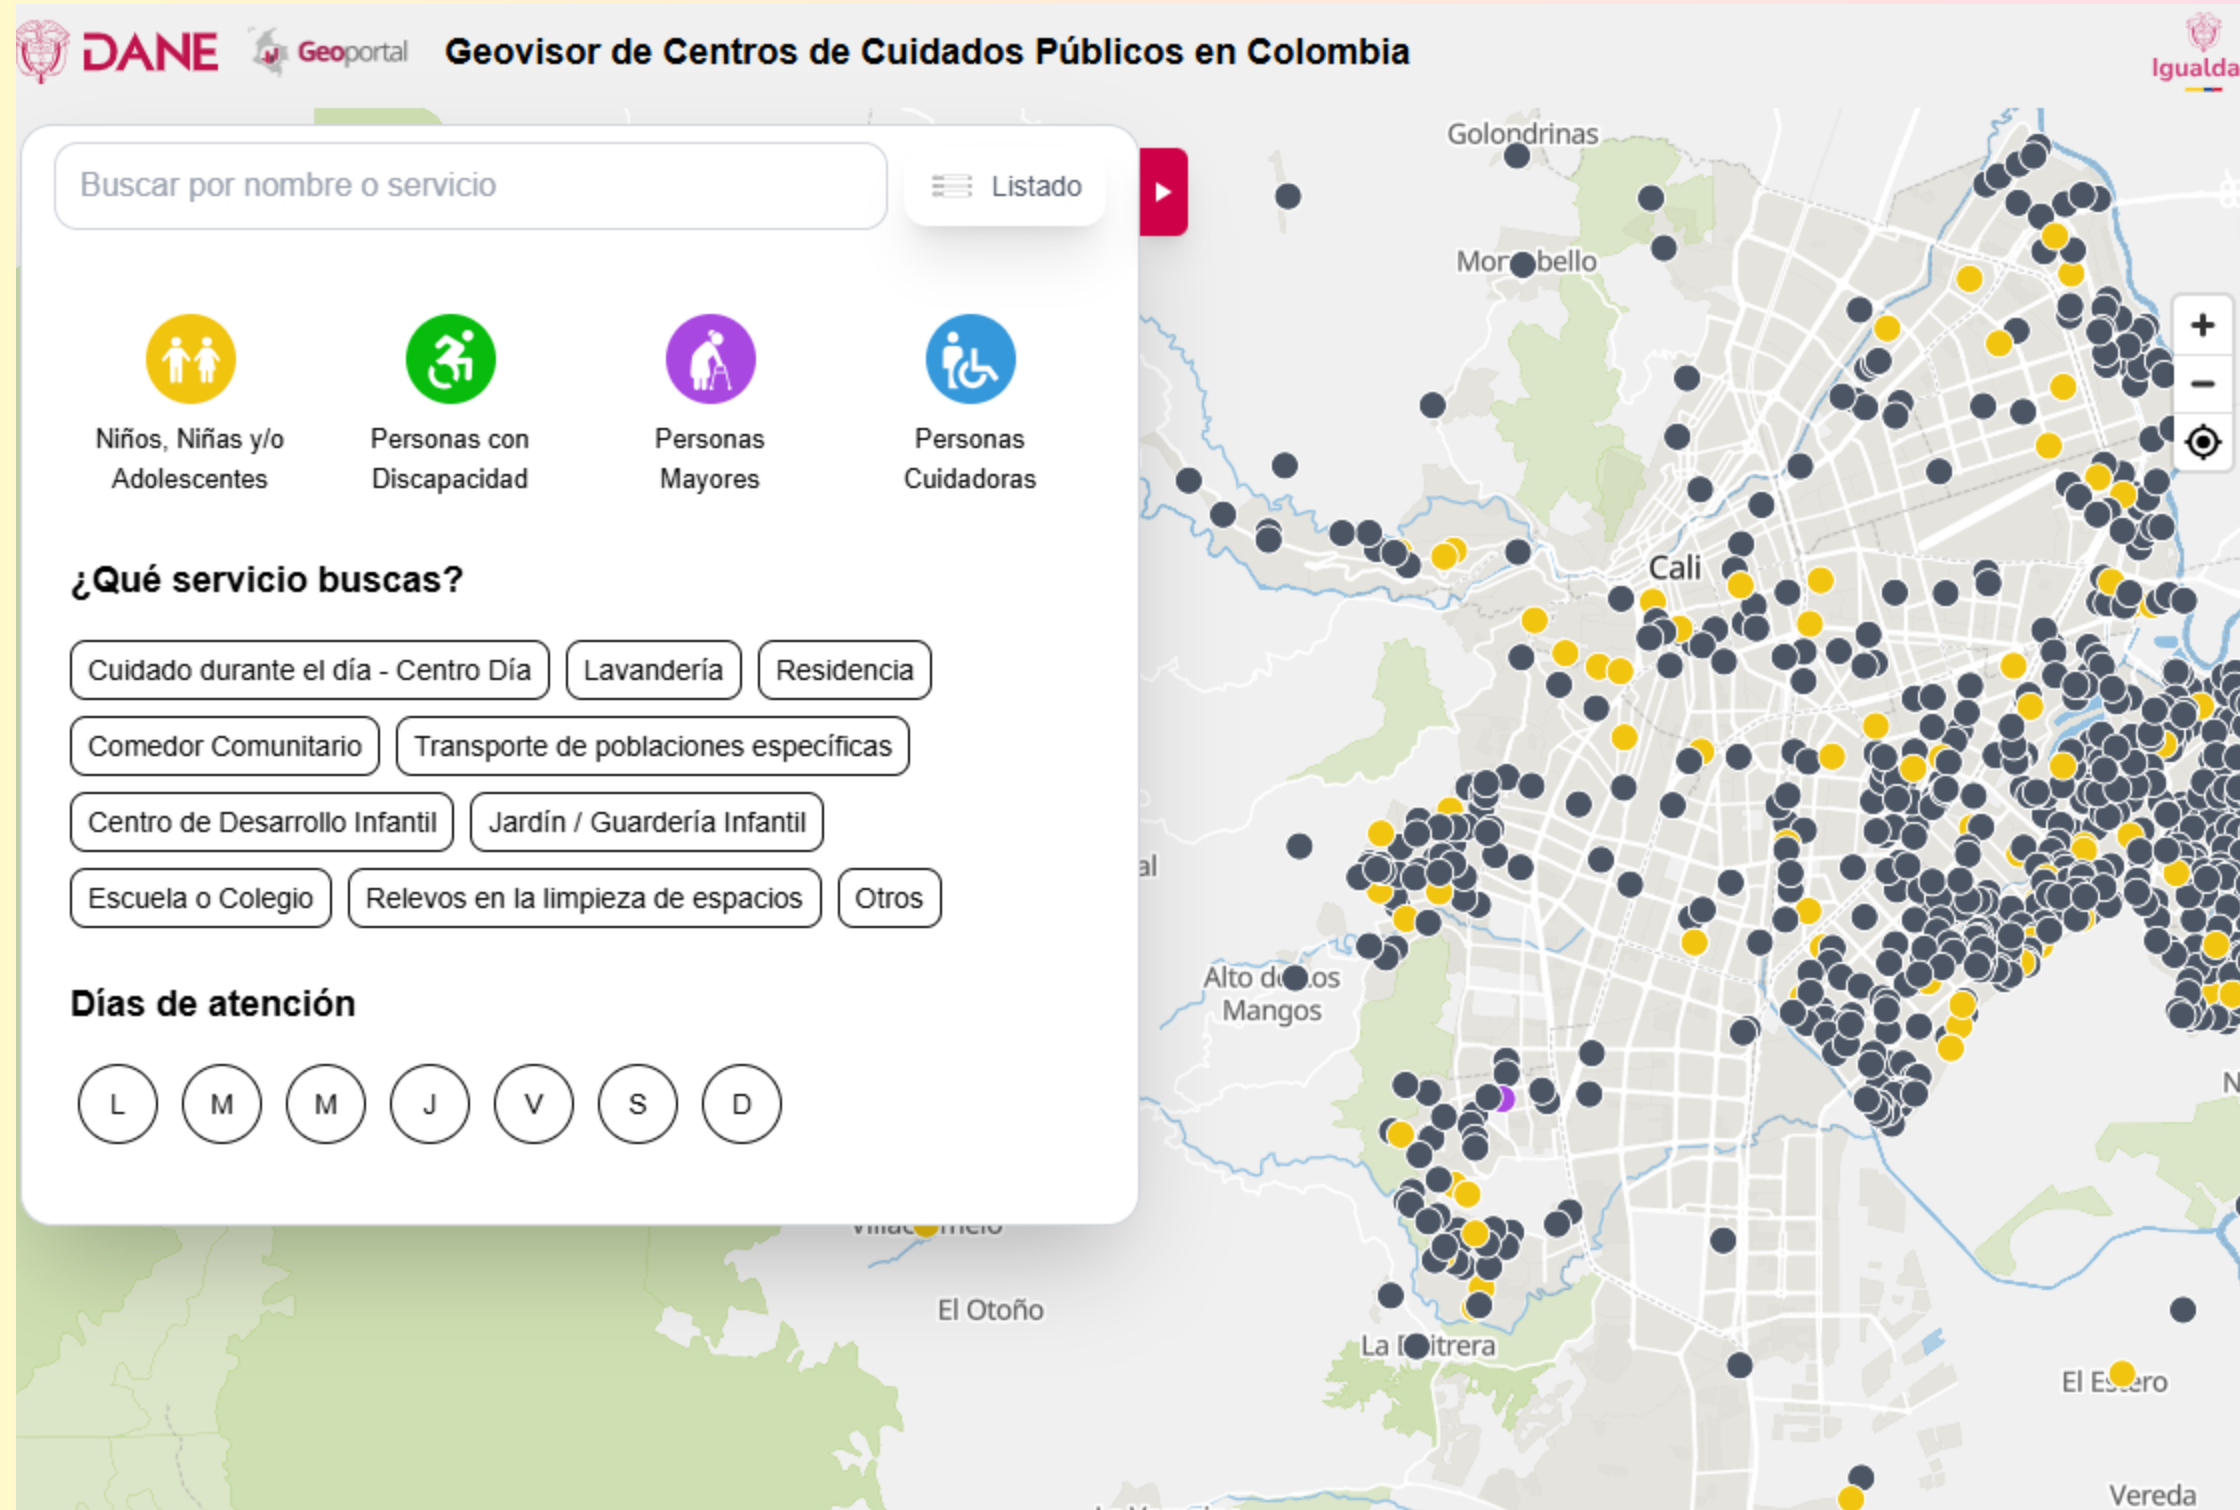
DANE Geoportal Geovisor de Centros de Cuidados Públicos en Colombia

Igualda

Buscar por nombre o servicio

Listado

Niños, Niñas y/o Adolescentes

Personas con Discapacidad

Personas Mayores

Personas Cuidadoras

¿Qué servicio buscas?

Cuidado durante el día - Centro Día

Lavandería

Residencia

Comedor Comunitario

Transporte de poblaciones específicas

Centro de Desarrollo Infantil

Jardín / Guardería Infantil

Escuela o Colegio

Relevos en la limpieza de espacios

Otros

Días de atención

L M M J V S D

Golondrinas

Mor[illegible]bello

Cali

Alto d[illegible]os Mangos

El Otoño

La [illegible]itrera

El Es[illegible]ero

Vereda

+

−